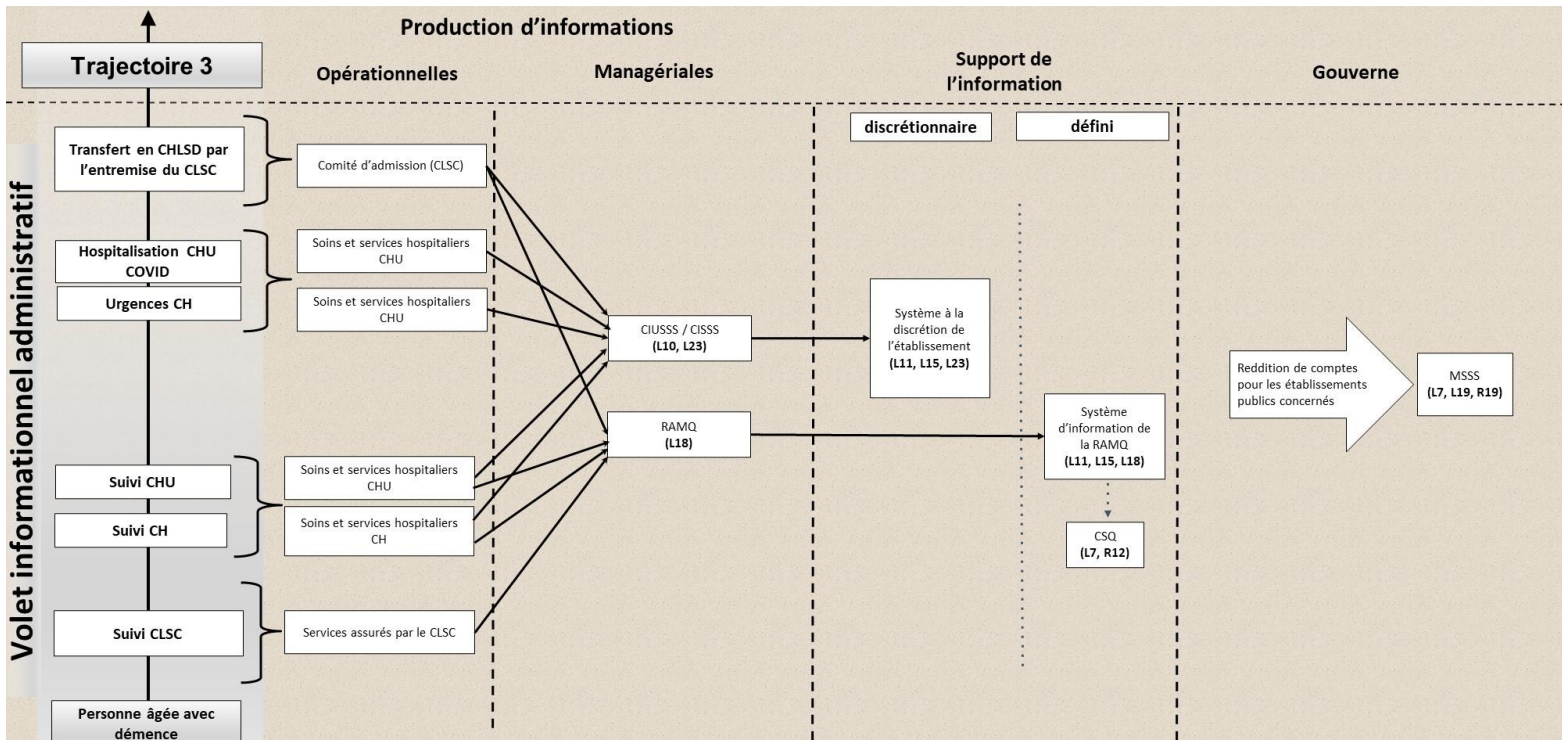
Production d'informations

Trajectoire 3

Opérationnelles

Managériales

Support de l'information

Gouverne

discrétionnaire

défini

Volet informationnel administratif

Transfert en CHLSD par l'entremise du CLSC

Comité d'admission (CLSC)

Hospitalisation CHU COVID

Soins et services hospitaliers CHU

Urgences CH

Soins et services hospitaliers CHU

CIUSSS / CISSS (L10, L23)

Système à la discrétion de l'établissement (L11, L15, L23)

Reddition de comptes pour les établissements publics concernés

MSSS (L7, L19, R19)

RAMQ (L18)

Système d'information de la RAMQ (L11, L15, L18)

Suivi CHU

Soins et services hospitaliers CHU

Suivi CH

Soins et services hospitaliers CH

CSQ (L7, R12)

Suivi CLSC

Services assurés par le CLSC

Personne âgée avec démence